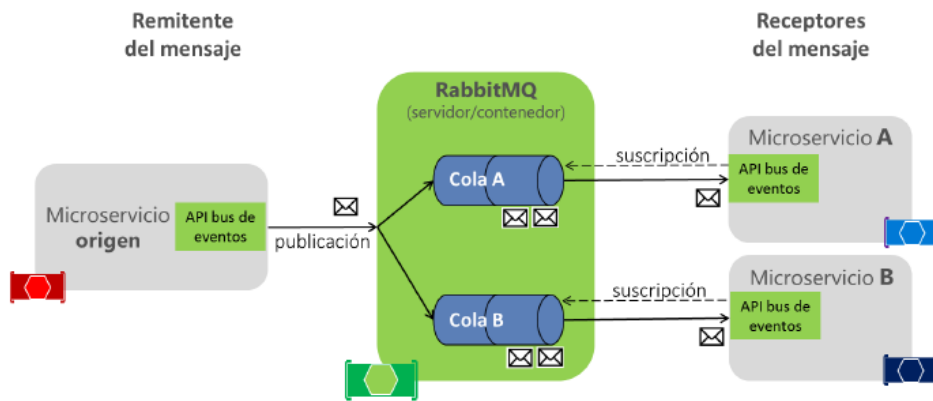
Remitente del mensaje

RabbitMQ
(servidor/contenedor)

Receptores del mensaje

Microservicio origen

API bus de eventos

publicación

Cola A

Cola B

suscripción

suscripción

Microservicio A

API bus de eventos

Microservicio B

API bus de eventos